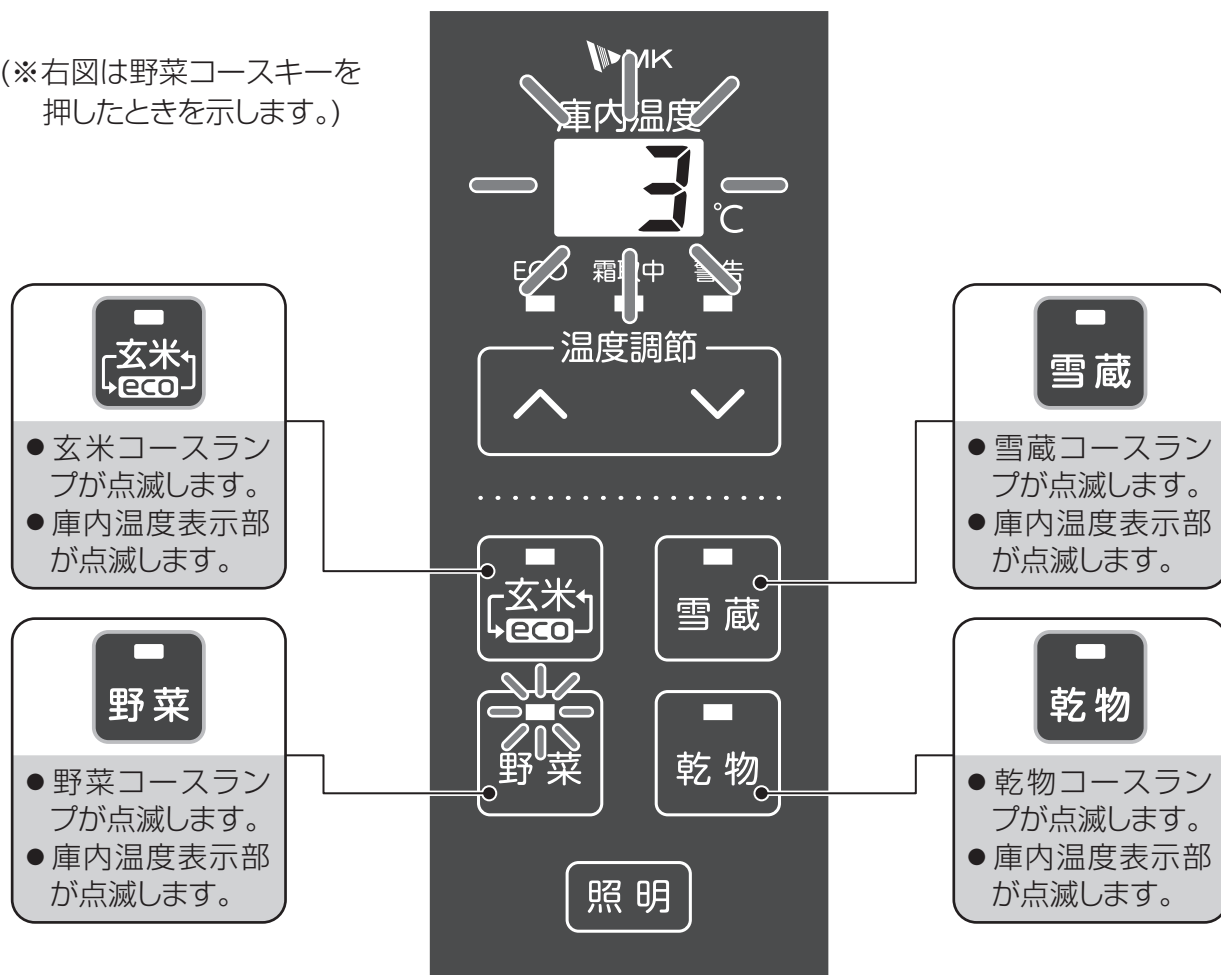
(※右図は野菜コースキーを押したときを示します。)

MK
庫内温度
3
℃
ECO 霜取中 警告
温度調節

玄米
eco
● 玄米コースランプが点滅します。
● 庫内温度表示部が点滅します。

雪蔵
● 雪蔵コースランプが点滅します。
● 庫内温度表示部が点滅します。

玄米
eco
雪蔵
野菜
乾物

野菜
● 野菜コースランプが点滅します。
● 庫内温度表示部が点滅します。

乾物
● 乾物コースランプが点滅します。
● 庫内温度表示部が点滅します。

照明